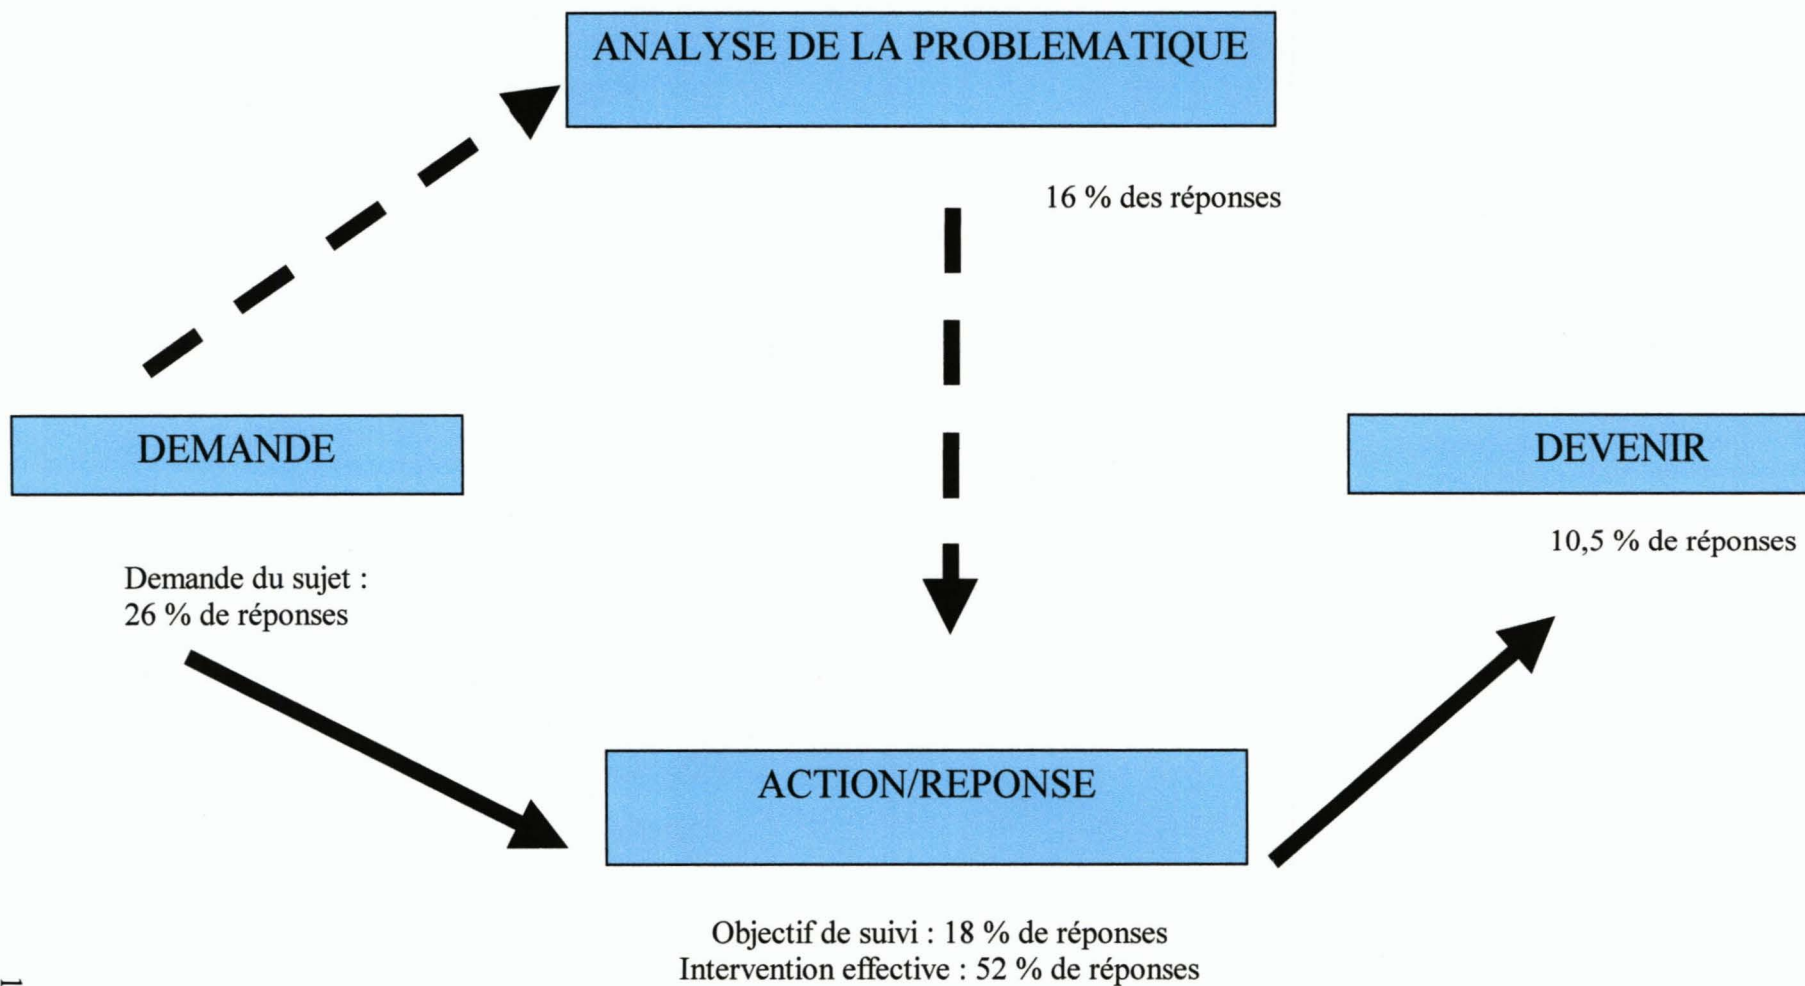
ANALYSE DE LA PROBLEMATIQUE

16 % des réponses

DEMANDE

Demande du sujet : 26 % de réponses

DEVENIR

10,5 % de réponses

ACTION/REPONSE

Objectif de suivi : 18 % de réponses
Intervention effective : 52 % de réponses